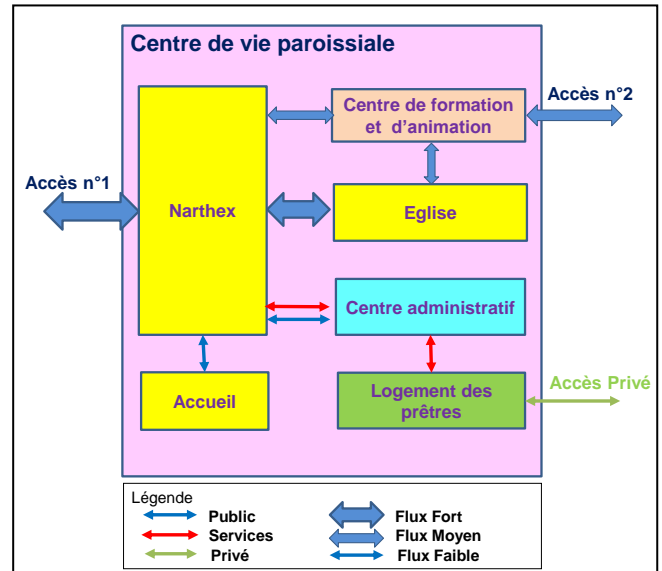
Centre de vie paroissiale

Accès n°1

Narthex

Centre de formation et d'animation

Accès n°2

Eglise

Centre administratif

Accueil

Logement des prêtres

Accès Privé

Légende
Public
Services
Privé
Flux Fort
Flux Moyen
Flux Faible